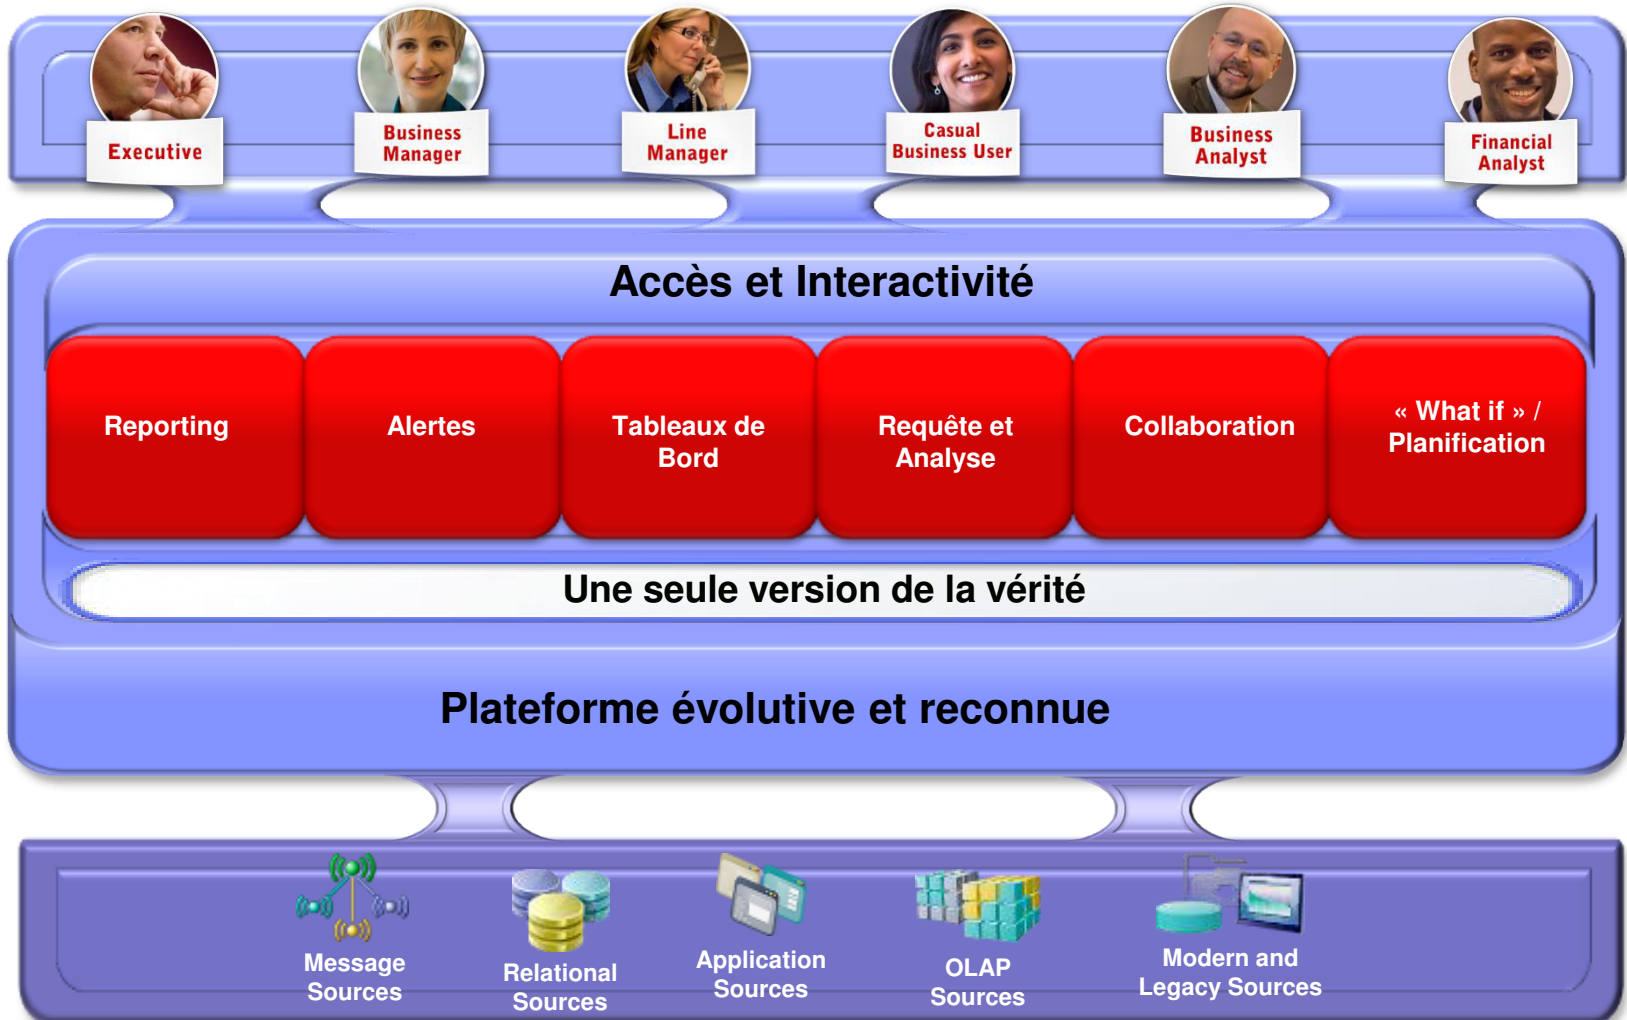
Executive
Business Manager
Line Manager
Casual Business User
Business Analyst
Financial Analyst

Accès et Interactivité

Reporting
Alertes
Tableaux de Bord
Requête et Analyse
Collaboration
« What if » / Planification

Une seule version de la vérité

Plateforme évolutive et reconnue

Message Sources
Relational Sources
Application Sources
OLAP Sources
Modern and Legacy Sources